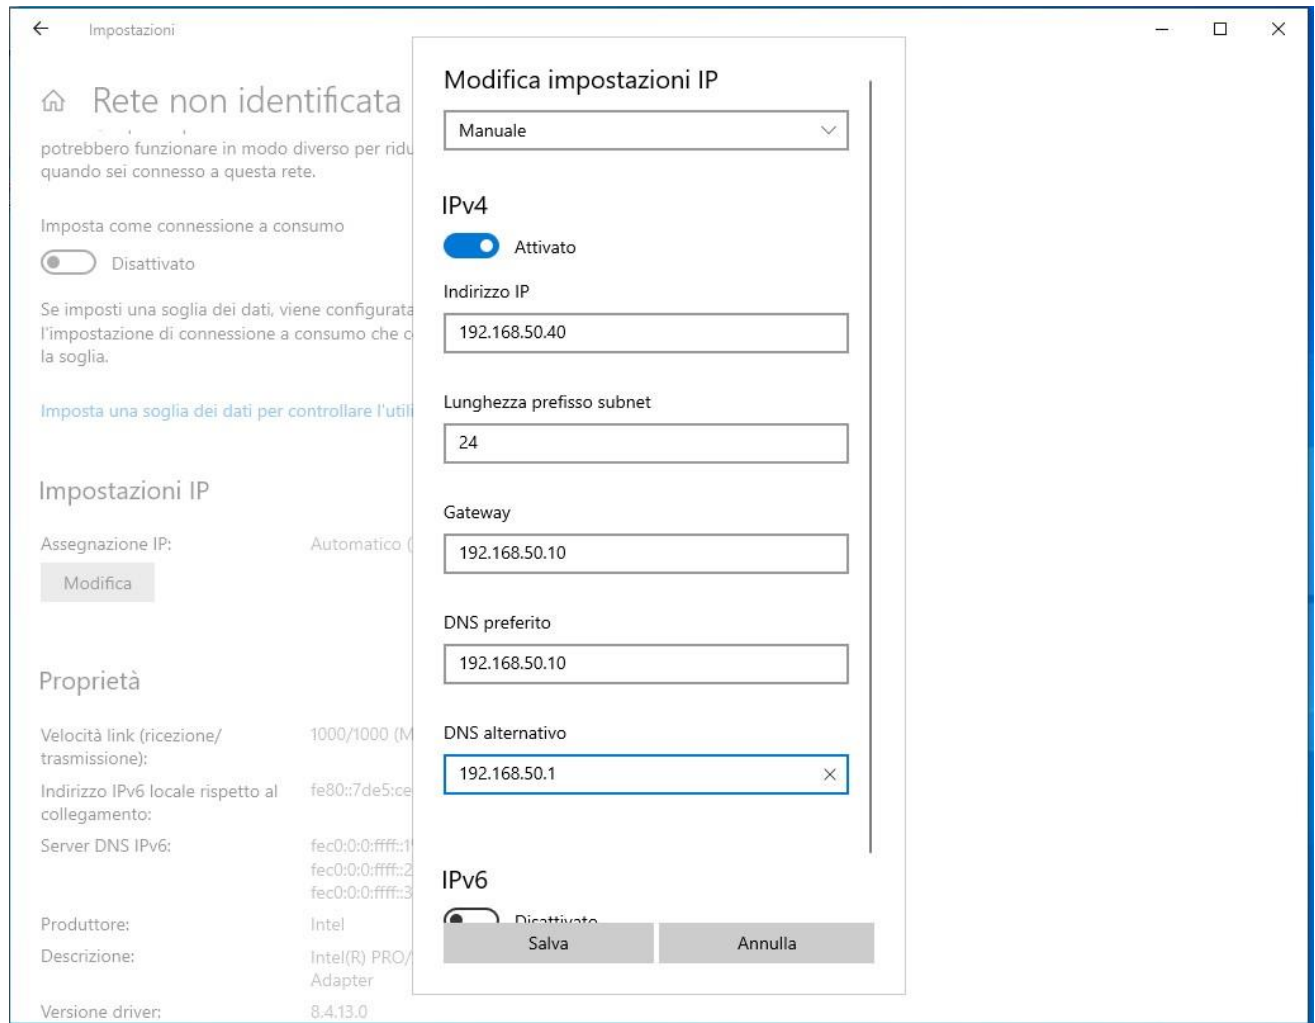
Impostazioni

Rete non identificata

potrebbero funzionare in modo diverso per ridu
quando sei connesso a questa rete.

Imposta come connessione a consumo

Disattivato

Se imposti una soglia dei dati, viene configurata
l'impostazione di connessione a consumo che c
la soglia.

Imposta una soglia dei dati per controllare l'utili

Impostazioni IP

Assegnazione IP: Automatico (

Modifica

Proprietà

Velocità link (ricezione/trasmissione): 1000/1000 (M

Indirizzo IPv6 locale rispetto al collegamento: fe80::7de5:ce

Server DNS IPv6: fec0:0:0:ffff::1
fec0:0:0:ffff::2
fec0:0:0:ffff::3

Produttore: Intel

Descrizione: Intel(R) PRO/
Adapter

Versione driver: 8.4.13.0

Modifica impostazioni IP

Manuale

IPv4

Attivato

Indirizzo IP

192.168.50.40

Lunghezza prefisso subnet

24

Gateway

192.168.50.10

DNS preferito

192.168.50.10

DNS alternativo

192.168.50.1

IPv6

Disattivato

Salva

Annulla